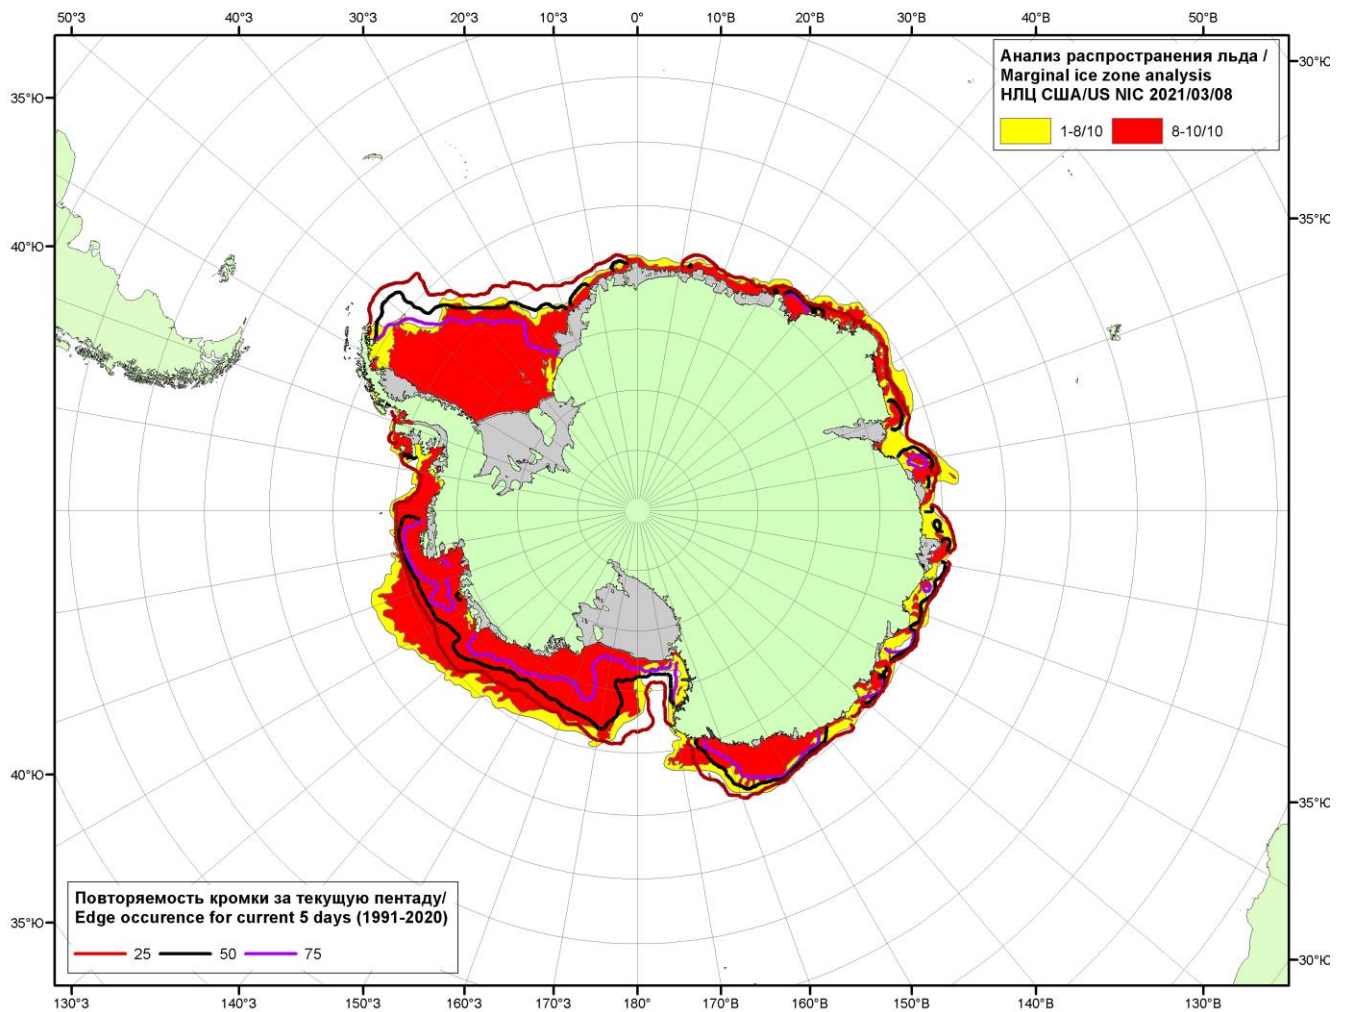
50°З 40°З 30°З 20°З 10°З 0° 10°В 20°В 30°В 40°В 50°В

Анализ распространения льда /
Marginal ice zone analysis
НЛЦ США/US NIC 2021/03/08

1-8/10 8-10/10

35°Ю
40°Ю
30°Ю
35°Ю
40°Ю
35°Ю
35°Ю
30°Ю

Повторяемость кромки за текущую пентаду/
Edge occurence for current 5 days (1991-2020)

25 50 75

130°З 140°З 150°З 160°З 170°З 180° 170°В 160°В 150°В 140°В 130°В